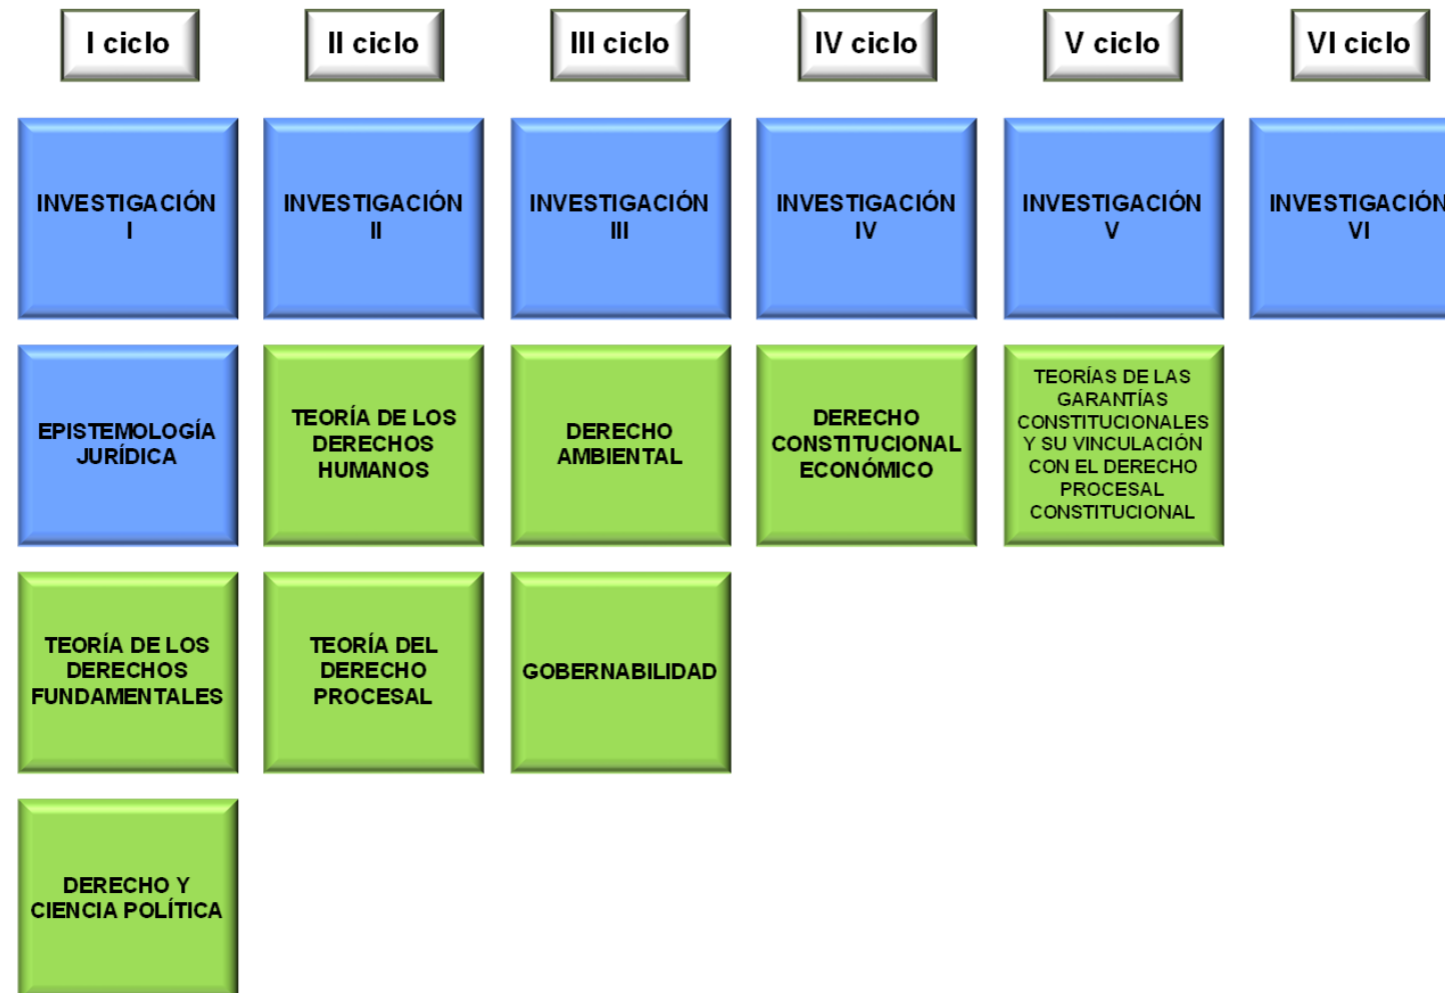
I ciclo

INVESTIGACIÓN I

EPISTEMOLOGÍA JURÍDICA

TEORÍA DE LOS DERECHOS FUNDAMENTALES

DERECHO Y CIENCIA POLÍTICA

II ciclo

INVESTIGACIÓN II

TEORÍA DE LOS DERECHOS HUMANOS

TEORÍA DEL DERECHO PROCESAL

III ciclo

INVESTIGACIÓN III

DERECHO AMBIENTAL

GOBERNABILIDAD

IV ciclo

INVESTIGACIÓN IV

DERECHO CONSTITUCIONAL ECONÓMICO

V ciclo

INVESTIGACIÓN V

TEORÍAS DE LAS GARANTÍAS CONSTITUCIONALES Y SU VINCULACIÓN CON EL DERECHO PROCESAL CONSTITUCIONAL

VI ciclo

INVESTIGACIÓN VI